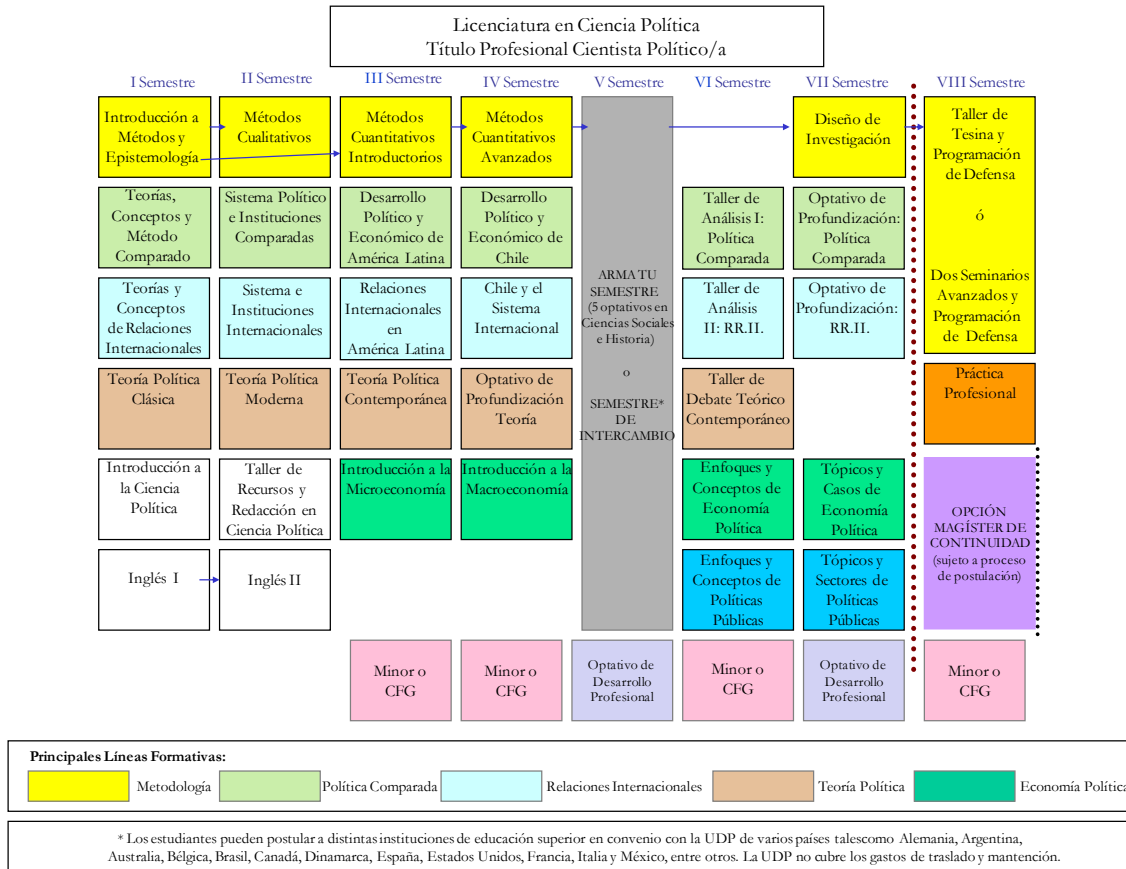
Licenciatura en Ciencia Política
Título Profesional Cientista Político/a

I Semestre

Introducción a Métodos y Epistemología

Teorías, Conceptos y Método Comparado

Teorías y Conceptos de Relaciones Internacionales

Teoría Política Clásica

Introducción a la Ciencia Política

Inglés I

II Semestre

Métodos Cualitativos

Sistema Político e Instituciones Comparadas

Sistema e Instituciones Internacionales

Teoría Política Moderna

Taller de Recursos y Redacción en Ciencia Política

Inglés II

III Semestre

Métodos Cuantitativos Introductorios

Desarrollo Político y Económico de América Latina

Relaciones Internacionales en América Latina

Teoría Política Contemporánea

Introducción a la Microeconomía

Minor o CFG

IV Semestre

Métodos Cuantitativos Avanzados

Desarrollo Político y Económico de Chile

Chile y el Sistema Internacional

Optativo de Profundización Teoría

Introducción a la Macroeconomía

Minor o CFG

V Semestre

ARMA TU SEMESTRE (5 optativos en Ciencias Sociales e Historia)

o

SEMESTRE* DE INTERCAMBIO

Optativo de Desarrollo Profesional

VI Semestre

Taller de Análisis I: Política Comparada

Taller de Análisis II: RR.II.

Taller de Debate Teórico Contemporáneo

Enfoques y Conceptos de Economía Política

Enfoques y Conceptos de Políticas Públicas

Minor o CFG

VII Semestre

Diseño de Investigación

Optativo de Profundización: Política Comparada

Optativo de Profundización: RR.II.

Tópicos y Casos de Economía Política

Tópicos y Sectores de Políticas Públicas

Optativo de Desarrollo Profesional

VIII Semestre

Taller de Tesina y Programación de Defensa

ó

Dos Seminarios Avanzados y Programación de Defensa

Práctica Profesional

OPCIÓN MAGÍSTER DE CONTINUIDAD (sujeto a proceso de postulación)

Minor o CFG

Principales Líneas Formativas:

Metodología | Política Comparada | Relaciones Internacionales | Teoría Política | Economía Política

* Los estudiantes pueden postular a distintas instituciones de educación superior en convenio con la UDP de varios países talescomo Alemania, Argentina, Australia, Bélgica, Brasil, Canadá, Dinamarca, España, Estados Unidos, Francia, Italia y México, entre otros. La UDP no cubre los gastos de traslado y mantención.